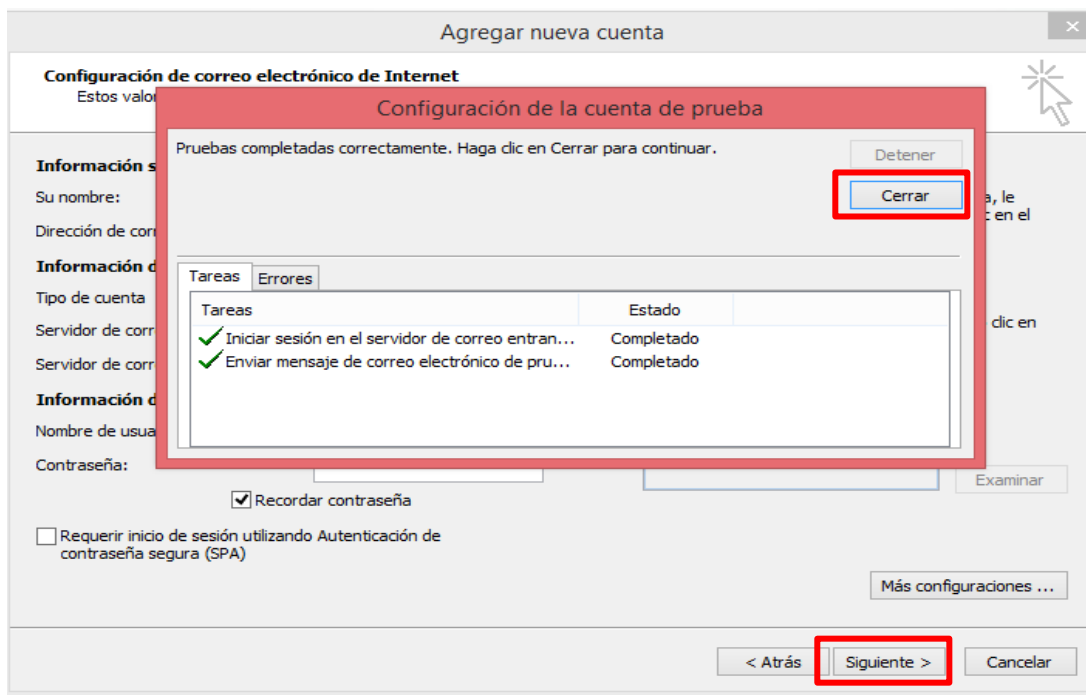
Agregar nueva cuenta

Configuración de correo electrónico de Internet
Estos valo

Información s
Su nombre:
Dirección de corr
Información d
Tipo de cuenta
Servidor de corr
Servidor de corr
Información d
Nombre de usua
Contraseña:

a, le
c en el

clic en

Configuración de la cuenta de prueba

Pruebas completadas correctamente. Haga clic en Cerrar para continuar.

Detener
Cerrar

Tareas | Errores

| Tareas | Estado |
|---|---|
| Iniciar sesión en el servidor de correo entran... | Completado |
| Enviar mensaje de correo electrónico de pru... | Completado |

Examinar

Recordar contraseña

Requerir inicio de sesión utilizando Autenticación de contraseña segura (SPA)

Más configuraciones ...

< Atrás
Siguiente >
Cancelar